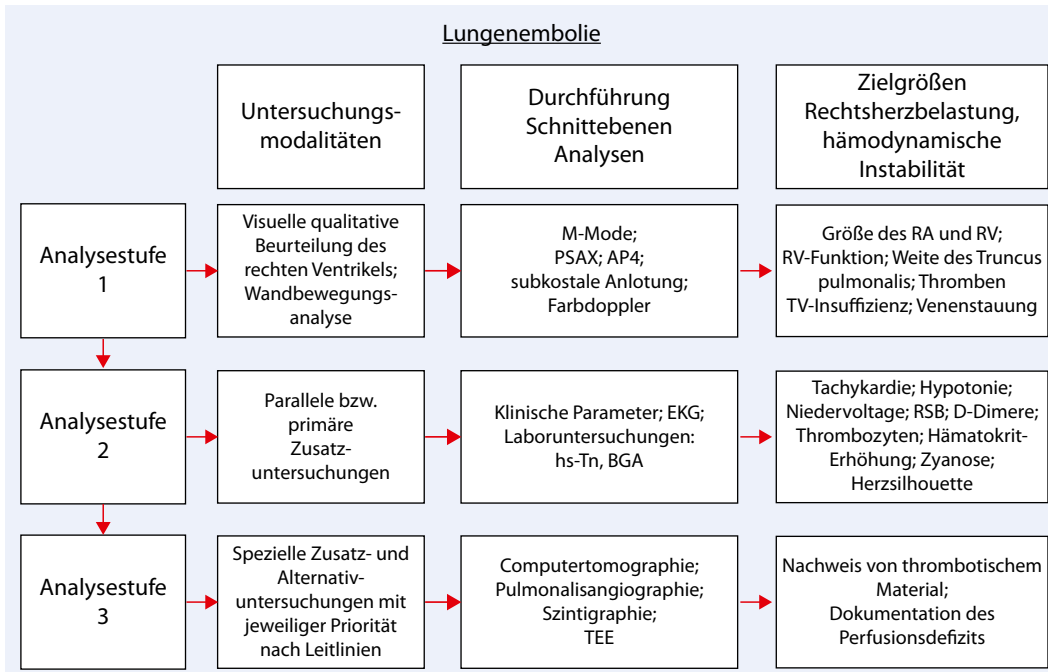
Lungenembolie

Untersuchungsmodalitäten

Durchführung Schnittebenen Analysen

Zielgrößen Rechtsherzbelastung, hämodynamische Instabilität

Analysestufe 1

Visuelle qualitative Beurteilung des rechten Ventrikels; Wandbewegungsanalyse

M-Mode; PSAX; AP4; subkostale Anlotung; Farbdoppler

Größe des RA und RV; RV-Funktion; Weite des Truncus pulmonalis; Thromben TV-Insuffizienz; Venenstauung

Analysestufe 2

Parallele bzw. primäre Zusatzuntersuchungen

Klinische Parameter; EKG; Laboruntersuchungen: hs-Tn, BGA

Tachykardie; Hypotonie; Niedervoltage; RSB; D-Dimere; Thrombozyten; Hämatokrit-Erhöhung; Zyanose; Herzsilhouette

Analysestufe 3

Spezielle Zusatz- und Alternativuntersuchungen mit jeweiliger Priorität nach Leitlinien

Computertomographie; Pulmonalisangiographie; Szintigraphie; TEE

Nachweis von thrombotischem Material; Dokumentation des Perfusionsdefizits